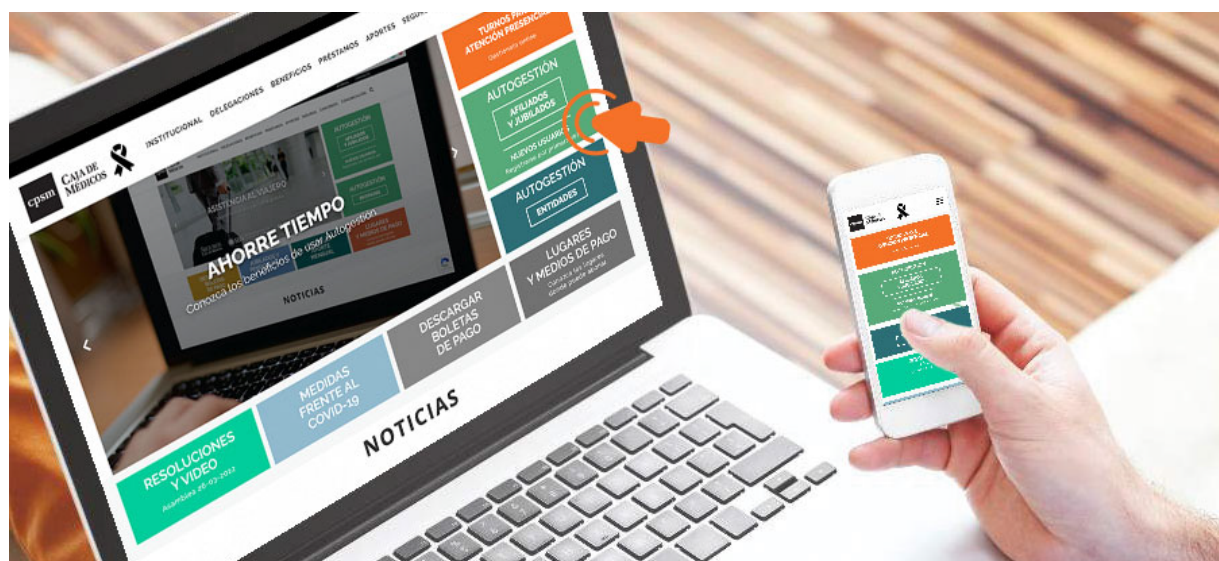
cpsm CAJA DE MÉDICOS

INSTITUCIONAL DELEGACIONES BENEFICIOS PRÉSTAMOS APORTES SEGU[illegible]

TURNOS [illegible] ATENCIÓN PRESENCI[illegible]

AUTOGESTIÓN

AFILIADOS Y JUBILADOS

NUEVOS USUARI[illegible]

AUTOGESTIÓN

ENTIDADES

LUGARES Y MEDIOS DE PAGO

AHORRE TIEMPO

Conozca los beneficios de usar Autogestión

NOTICIAS

DESCARGAR BOLETAS DE PAGO

MEDIDAS FRENTE AL COVID-19

RESOLUCIONES Y VIDEO

Asamblea 26-03-2022

NOTICIAS